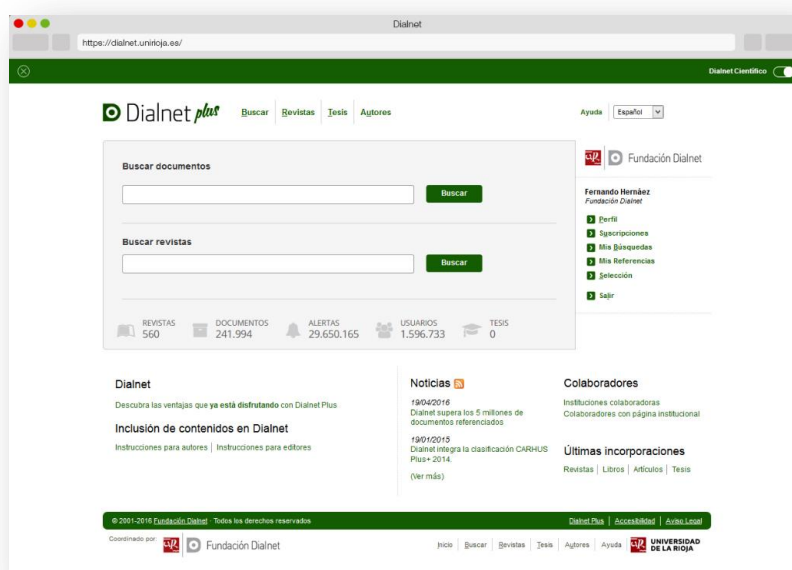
Dialnet

https://dialnet.unirioja.es/

Dialnet Científico

Dialnet plus Buscar Revistas Tesis Autores

Ayuda Español

Buscar documentos

Buscar

Buscar revistas

Buscar

REVISTAS 560
DOCUMENTOS 241.994
ALERTAS 29.650.165
USUARIOS 1.596.733
TESIS 0

Fundación Dialnet

Fernando Hernáez
Fundación Dialnet

Perfil
Suscripciones
Mis Búsquedas
Mis Referencias
Selección

Salir

Dialnet

Descubra las ventajas que ya está disfrutando con Dialnet Plus

Inclusión de contenidos en Dialnet

Instrucciones para autores | Instrucciones para editores

Noticias

19/04/2016
Dialnet supera los 5 millones de documentos referenciados

19/01/2015
Dialnet integra la clasificación CARHUS Plus+ 2014.

(Ver más)

Colaboradores

Instituciones colaboradoras
Colaboradores con página institucional

Últimas incorporaciones

Revistas | Libros | Artículos | Tesis

© 2001-2016 Fundación Dialnet · Todos los derechos reservados

Dialnet Plus | Accesibilidad | Aviso Legal

Coordinado por: Fundación Dialnet

Inicio | Buscar | Revistas | Tesis | Autores | Ayuda

UNIVERSIDAD DE LA RIOJA